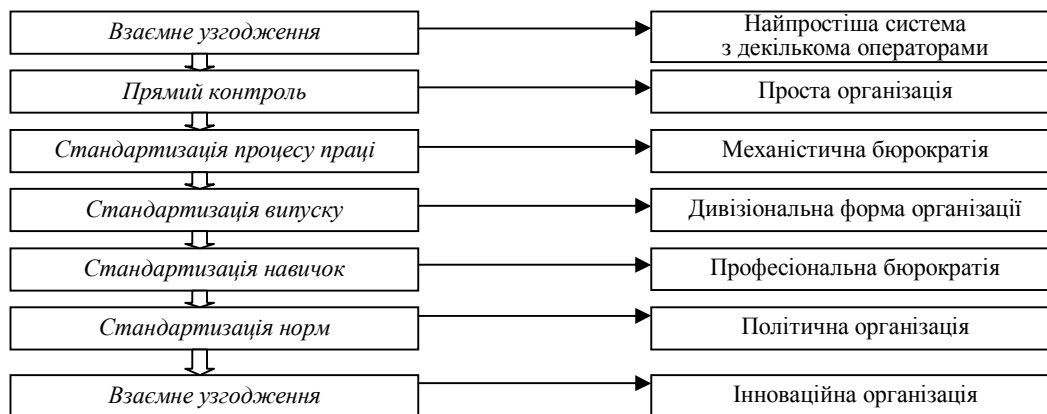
Взаємне узгодження

Найпростіша система з декількома операторами

Прямий контроль

Проста організація

Стандартизація процесу праці

Механістична бюрократія

Стандартизація випуску

Дивізіональна форма організації

Стандартизація навичок

Професіональна бюрократія

Стандартизація норм

Політична організація

Взаємне узгодження

Інноваційна організація